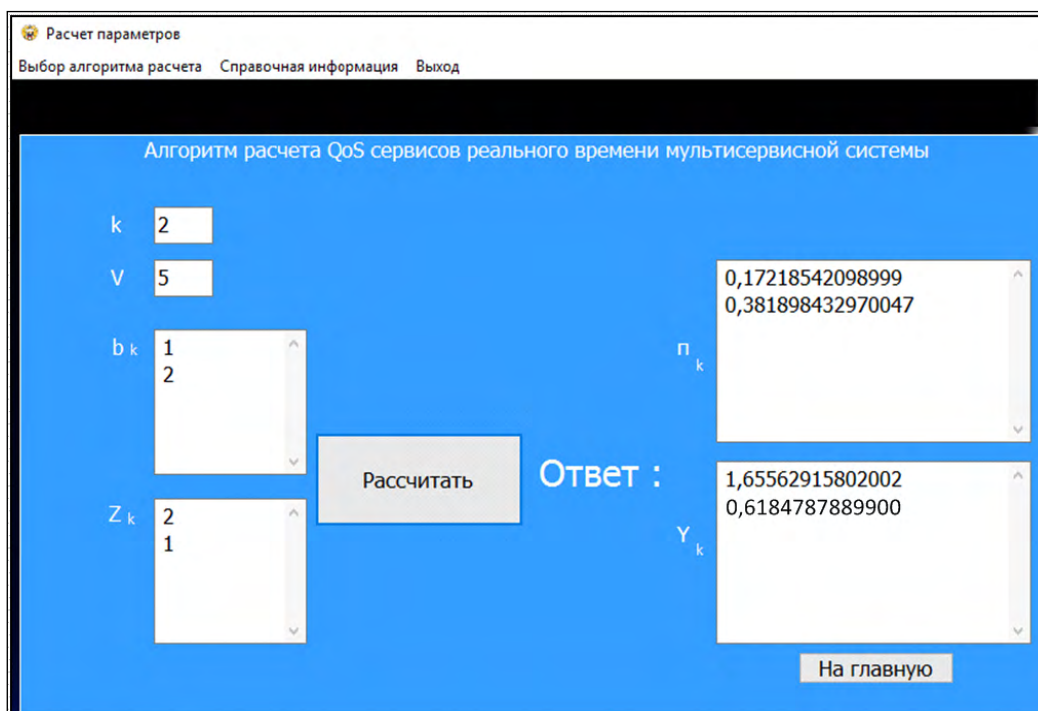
Расчет параметров

Выбор алгоритма расчета Справочная информация Выход

Алгоритм расчета QoS сервисов реального времени мультисервисной системы

k 2

V 5

$b_k$
1
2

$Z_k$
2
1

Рассчитать

Ответ :

$п_k$
0,17218542098999
0,381898432970047

$Y_k$
1,65562915802002
0,6184787889900

На главную